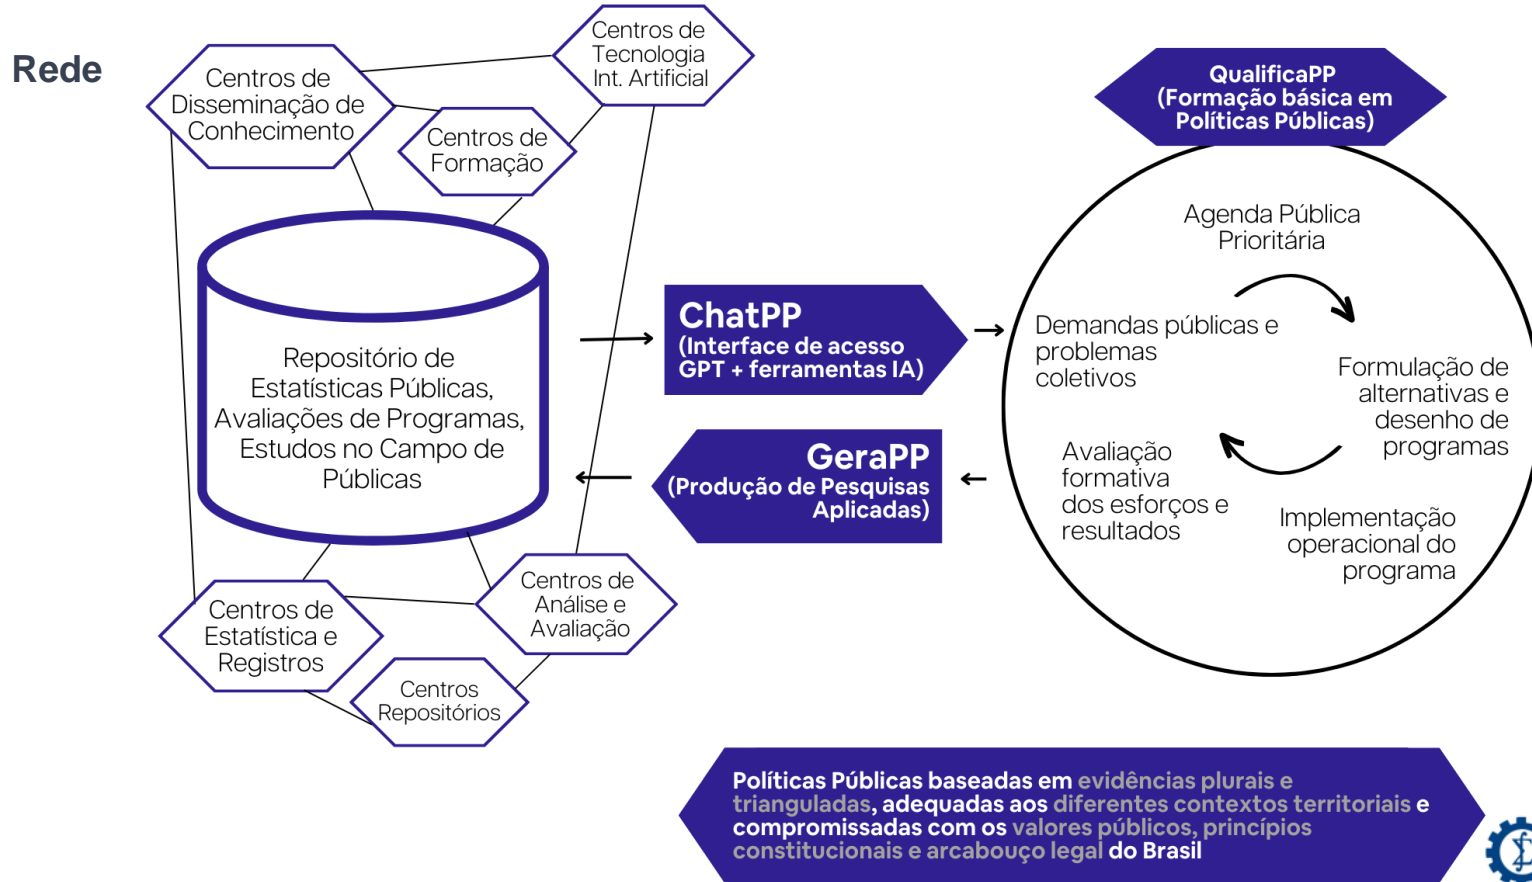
Rede

Centros de Disseminação de Conhecimento

Centros de Tecnologia Int. Artificial

Centros de Formação

Repositório de Estatísticas Públicas, Avaliações de Programas, Estudos no Campo de Públicas

Centros de Estatística e Registros

Centros de Análise e Avaliação

Centros Repositórios

ChatPP
(Interface de acesso GPT + ferramentas IA)

GeraPP
(Produção de Pesquisas Aplicadas)

QualificaPP
(Formação básica em Políticas Públicas)

Agenda Pública Prioritária

Demandas públicas e problemas coletivos

Formulação de alternativas e desenho de programas

Avaliação formativa dos esforços e resultados

Implementação operacional do programa

Políticas Públicas baseadas em evidências plurais e trianguladas, adequadas aos diferentes contextos territoriais e compromissadas com os valores públicos, princípios constitucionais e arcabouço legal do Brasil